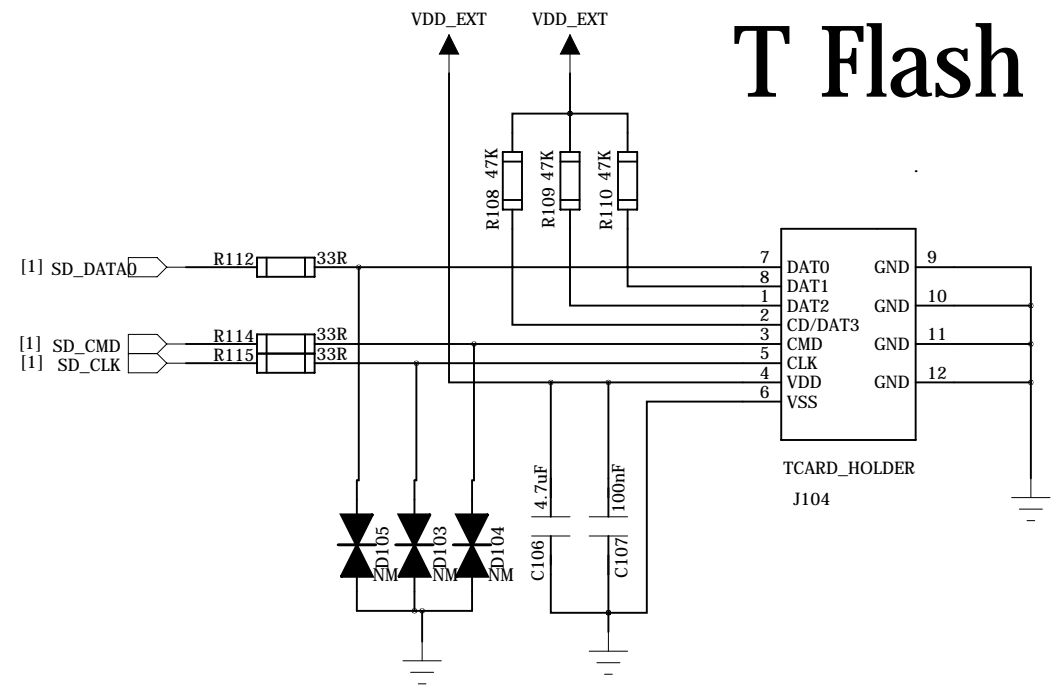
VDD_EXT VDD_EXT

T Flash

R108 47K R109 47K R110 47K

[1] SD_DATA0 R112 33R

[1] SD_CMD R114 33R

[1] SD_CLK R115 33R

7 DAT0
8 DAT1
1 DAT2
2 CD/DAT3
3 CMD
5 CLK
4 VDD
6 VSS

GND 9
GND 10
GND 11
GND 12

TCARD_HOLDER

J104

4.7uF C106

100nF C107

D105 NM D103 NM D104 NM